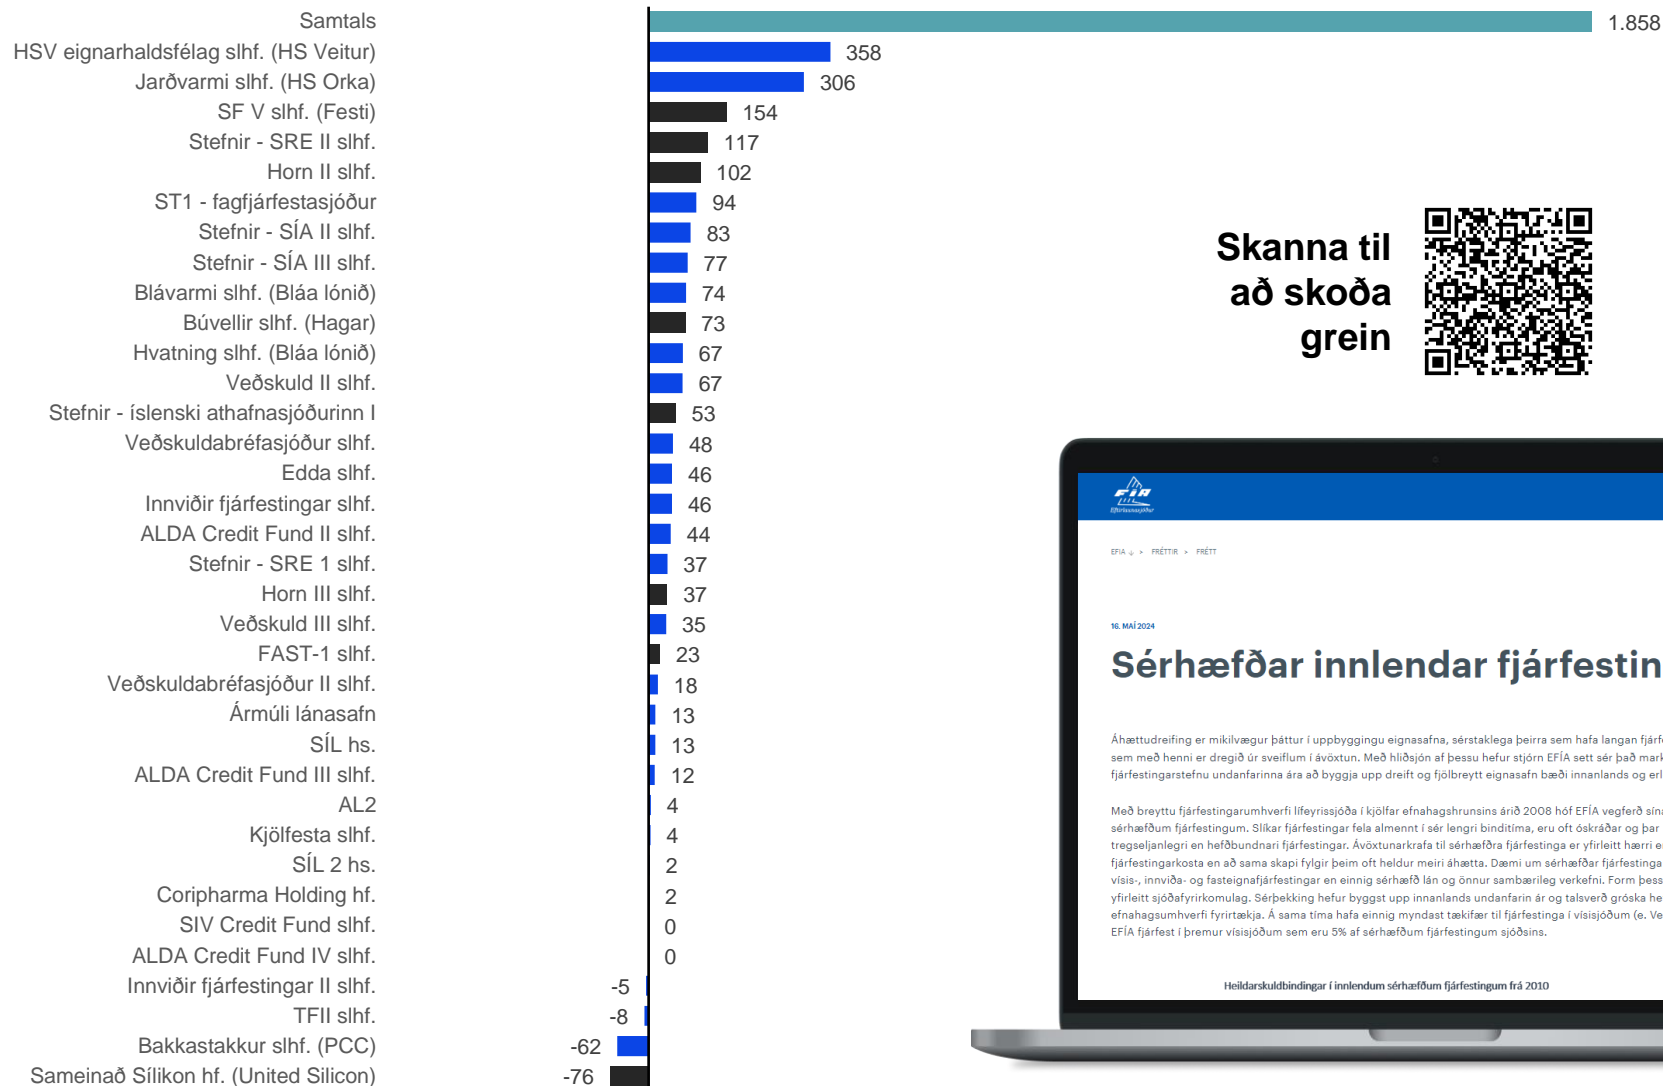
| | |
|---|---|
| Samtals | 1.858 |
| HSV eignarhaldsfélag slhf. (HS Veitur) | 358 |
| Jarðvarmi slhf. (HS Orka) | 306 |
| SF V slhf. (Festi) | 154 |
| Stefnir - SRE II slhf. | 117 |
| Horn II slhf. | 102 |
| ST1 - fagfjárfestasjóður | 94 |
| Stefnir - SÍA II slhf. | 83 |
| Stefnir - SÍA III slhf. | 77 |
| Blávarmi slhf. (Bláa lónið) | 74 |
| Búvellir slhf. (Hagar) | 73 |
| Hvatning slhf. (Bláa lónið) | 67 |
| Veðskuld II slhf. | 67 |
| Stefnir - íslenski athafnasjóðurinn I | 53 |
| Veðskuldabréfasjóður slhf. | 48 |
| Edda slhf. | 46 |
| Innviðir fjárfestingar slhf. | 46 |
| ALDA Credit Fund II slhf. | 44 |
| Stefnir - SRE 1 slhf. | 37 |
| Horn III slhf. | 37 |
| Veðskuld III slhf. | 35 |
| FAST-1 slhf. | 23 |
| Veðskuldabréfasjóður II slhf. | 18 |
| Ármúli lánasafn | 13 |
| SÍL hs. | 13 |
| ALDA Credit Fund III slhf. | 12 |
| AL2 | 4 |
| Kjölfesta slhf. | 4 |
| SÍL 2 hs. | 2 |
| Coripharma Holding hf. | 2 |
| SIV Credit Fund slhf. | 0 |
| ALDA Credit Fund IV slhf. | 0 |
| Innviðir fjárfestingar II slhf. | -5 |
| TFII slhf. | -8 |
| Bakkastakkur slhf. (PCC) | -62 |
| Sameinað Sílikon hf. (United Silicon) | -76 |

Skanna til að skoða grein

EFIA > FRÉTTIR > FRÉTT

16. MAÍ 2024

Sérhæfðar innlendar fjárfestin

Áhættudreifing er mikilvægur þáttur í uppbyggingu eignasafna, sérstaklega þeirra sem hafa langan fjárf sem með henni er dregið úr sveiflum í ávöxtun. Með hliðsjón af þessu hefur stjórn EFÍA sett sér það mark fjárfestingarstefnu undanfarinna ára að byggja upp dreift og fjölbreytt eignasafn bæði innanlands og erl

Með breyttu fjárfestingarumhverfi lífeyrissjóða í kjölfar efnahagshrunsins árið 2008 hóf EFÍA vegferð sína sérhæfðum fjárfestingum. Slíkar fjárfestingar fela almennt í sér lengri binditíma, eru oft óskráðar og þar tregseljanlegri en hefðbundnari fjárfestingar. Ávöxtunarkrafa til sérhæfðra fjárfestinga er yfirleitt hærri e fjárfestingarkosta en að sama skapi fylgir þeim oft heldur meiri áhætta. Dæmi um sérhæfðar fjárfestinga vísis-, innviða- og fasteignafjárfestingar en einnig sérhæfð lán og önnur sambærileg verkefni. Form þess yfirleitt sjóðafyrirkomulag. Sérþekking hefur byggst upp innanlands undanfarin ár og talsverð gróska he efnahagsumhverfi fyrirtækja. Á sama tíma hafa einnig myndast tækifæri til fjárfestinga í vísisjóðum (e. Ve EFÍA fjárfest í þremur vísisjóðum sem eru 5% af sérhæfðum fjárfestingum sjóðsins.

Heildarskuldbindingar í innlendum sérhæfðum fjárfestingum frá 2010